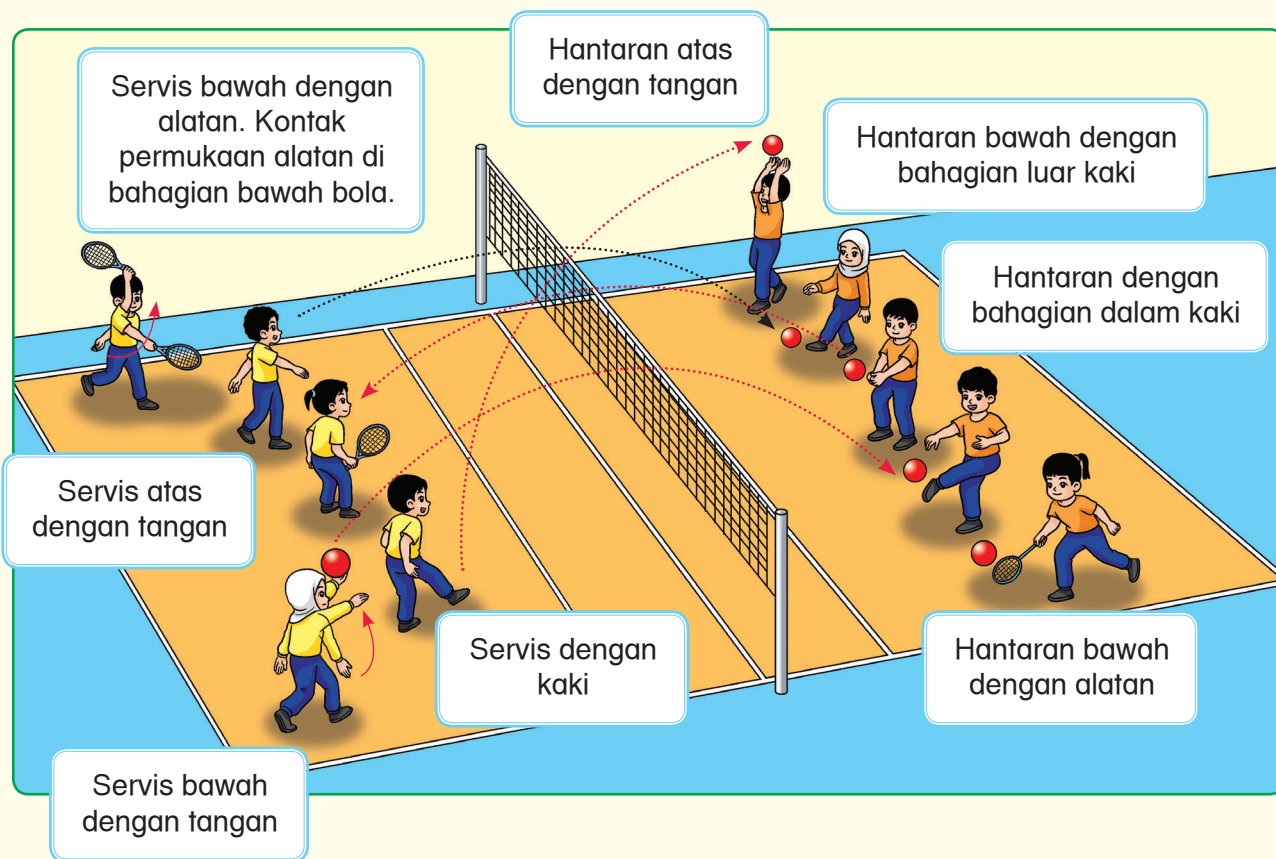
Servis bawah dengan alatan. Kontak permukaan alatan di bahagian bawah bola.

Hantaran atas dengan tangan

Hantaran bawah dengan bahagian luar kaki

Hantaran dengan bahagian dalam kaki

Servis atas dengan tangan

Servis dengan kaki

Hantaran bawah dengan alatan

Servis bawah dengan tangan